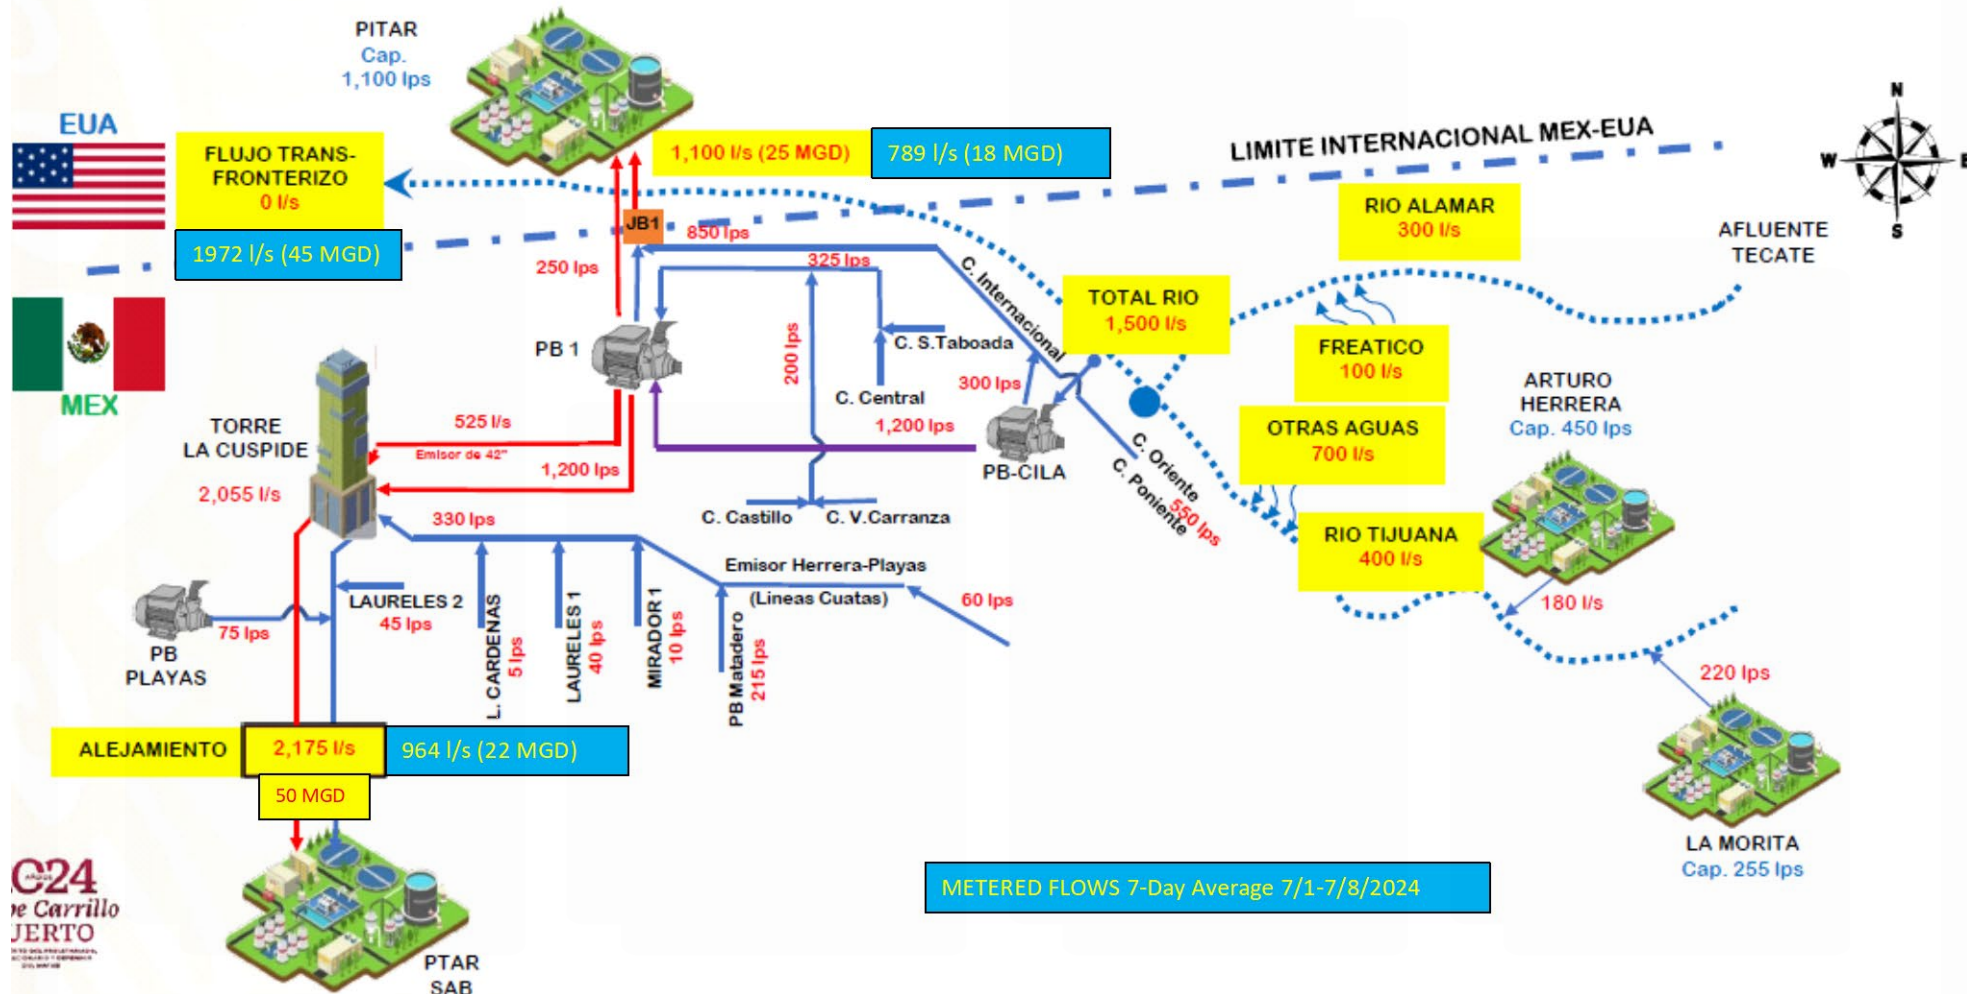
PITAR
Cap.
1,100 lps

EUA

FLUJO TRANS-FRONTERIZO
0 l/s

1972 l/s (45 MGD)

1,100 l/s (25 MGD)

789 l/s (18 MGD)

LIMITE INTERNACIONAL MEX-EUA

N
W
E
S

MEX

JB1
850 lps
250 lps
325 lps

C. Internacional

RIO ALAMAR
300 l/s

AFLUENTE
TECATE

TOTAL RIO
1,500 l/s

FREATICO
100 l/s

PB 1

C. S.Taboada

200 lps

C. Central

300 lps

1,200 lps

PB-CILA

ARTURO
HERRERA
Cap. 450 lps

OTRAS AGUAS
700 l/s

TORRE
LA CUSPIDE

525 l/s
Emisor de 42"

1,200 lps

2,055 l/s

C. Castillo
C. V.Carranza

C. Oriente
C. Poniente
550 lps

RIO TIJUANA
400 l/s

330 lps

Emisor Herrera-Playas
(Lineas Cuatas)

60 lps

180 l/s

LAURELES 2
45 lps

PB
PLAYAS

75 lps

L. CARDENAS
5 lps

LAURELES 1
40 lps

MIRADOR 1
10 lps

PB Matadero
215 lps

220 lps

ALEJAMIENTO

2,175 l/s

964 l/s (22 MGD)

50 MGD

LA MORITA
Cap. 255 lps

METERED FLOWS 7-Day Average 7/1-7/8/2024

024
pe Carrillo
UERTO

PTAR
SAB